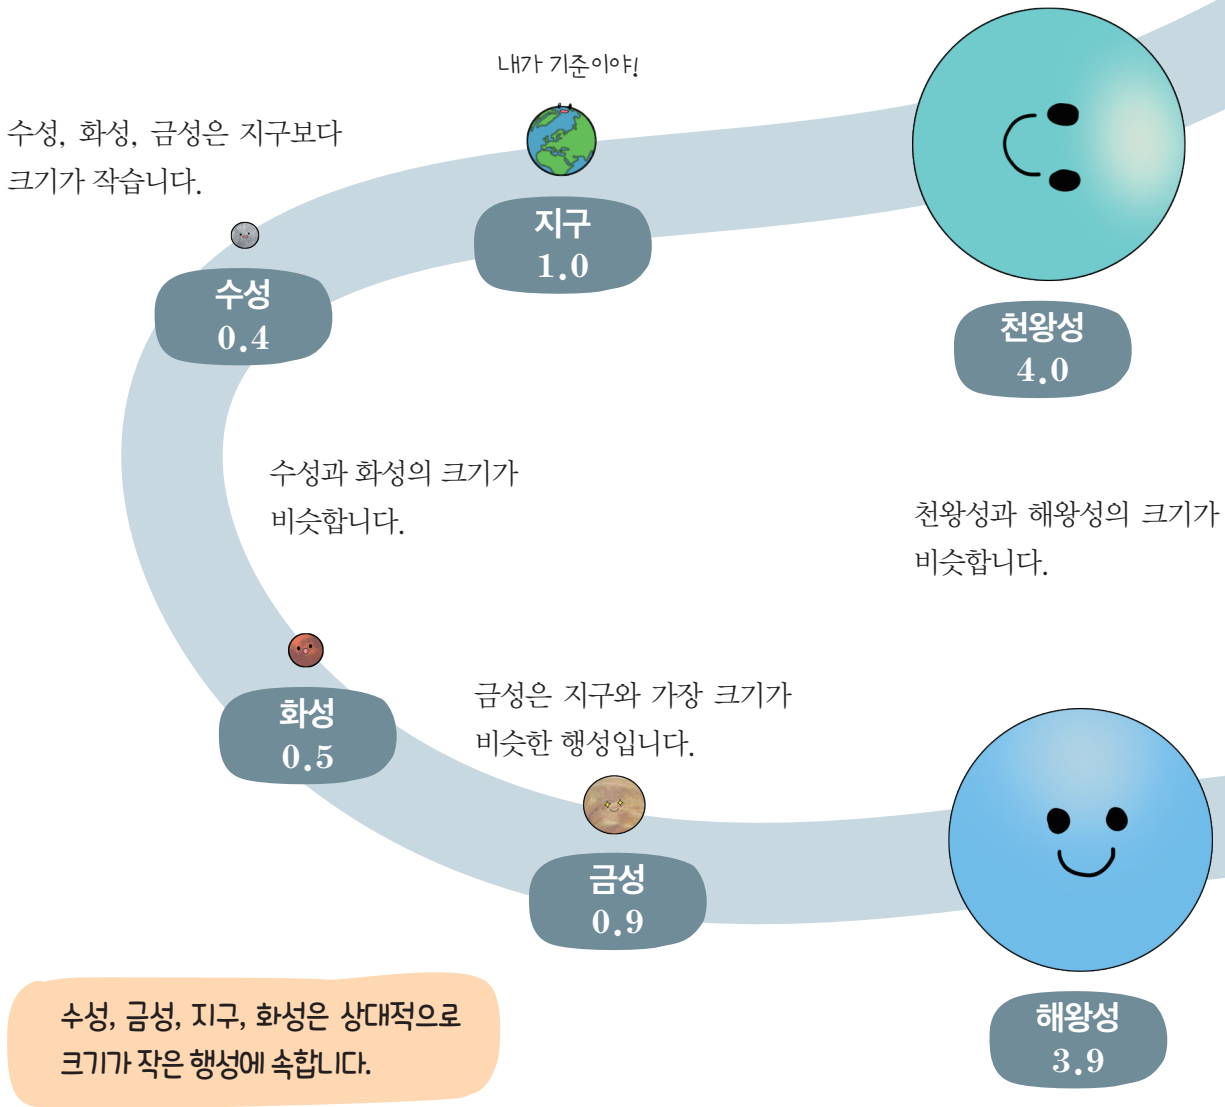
내가 기준이야!

수성, 화성, 금성은 지구보다 크기가 작습니다.

지구
1.0

수성
0.4

천왕성
4.0

수성과 화성의 크기가 비슷합니다.

천왕성과 해왕성의 크기가 비슷합니다.

화성
0.5

금성은 지구와 가장 크기가 비슷한 행성입니다.

금성
0.9

수성, 금성, 지구, 화성은 상대적으로 크기가 작은 행성에 속합니다.

해왕성
3.9